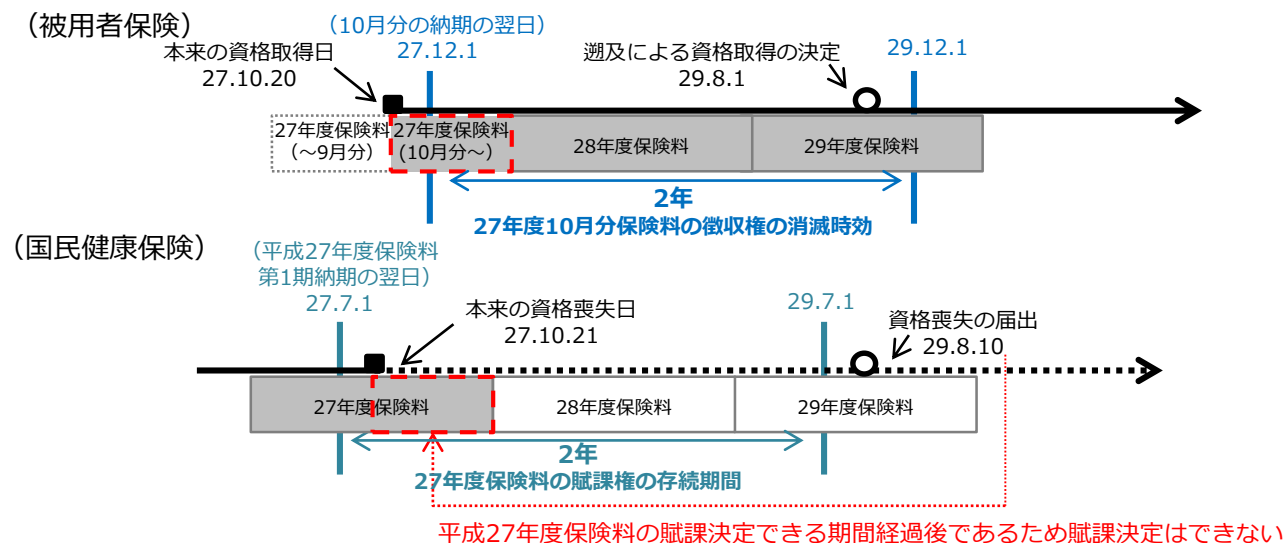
（被用者保険）

（10月分の納期の翌日）

本来の資格取得日
27.10.20

27.12.1

遡及による資格取得の決定
29.8.1

29.12.1

27年度保険料
（～9月分）

27年度保険料
（10月分～）

28年度保険料

29年度保険料

2年
27年度10月分保険料の徴収権の消滅時効

（国民健康保険）

（平成27年度保険料
第1期納期の翌日）
27.7.1

本来の資格喪失日
27.10.21

29.7.1

資格喪失の届出
29.8.10

27年度保険料

28年度保険料

29年度保険料

2年
27年度保険料の賦課権の存続期間

平成27年度保険料の賦課決定できる期間経過後であるため賦課決定はできない